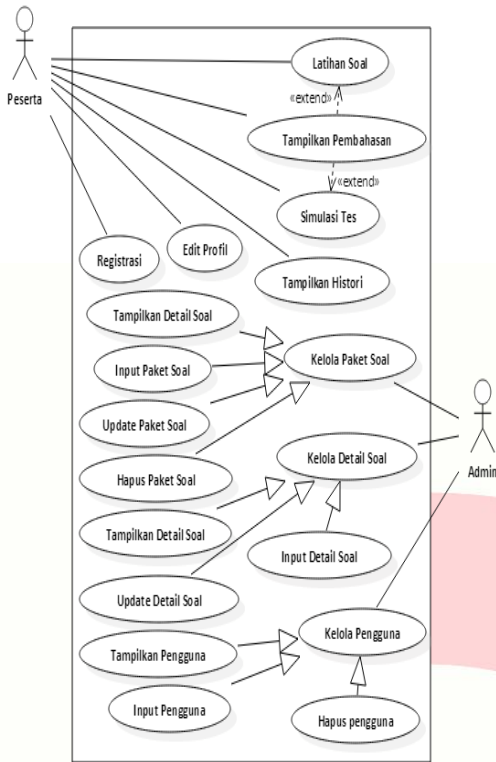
Peserta

Latihan Soal

«extend»

Tampilkan Pembahasan

«extend»

Simulasi Tes

Registrasi

Edit Profil

Tampilkan Histori

Tampilkan Detail Soal

Input Paket Soal

Kelola Paket Soal

Update Paket Soal

Admin

Hapus Paket Soal

Kelola Detail Soal

Tampilkan Detail Soal

Input Detail Soal

Update Detail Soal

Kelola Pengguna

Tampilkan Pengguna

Input Pengguna

Hapus pengguna